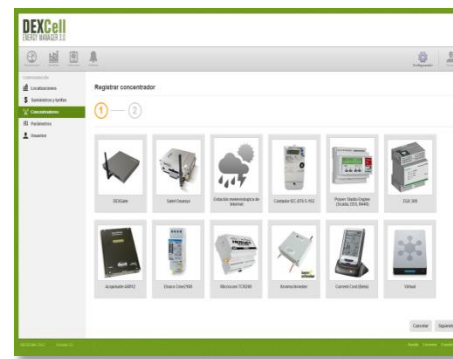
DEXCell
ENERGY MANAGER 3.0

Configuración

CONFIGURACIÓN
Localizaciones
Suministros y tarifas
Concentradores
Parámetros
Usuarios

Registrar concentrador

1 — 2

DEXGate
Sabri Deposys
Estación meteorológica de Internet
Contador IEC 870-5-102
Power Studio Engine (Scada, DTS, RAW)
EGX 300
Acquisuite A8812
Elsaco ComTR06
Wirecom TCM 90
Insertorstrender
Current Cost (Beta)
Virtual

Cancelar
Siguiente

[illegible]